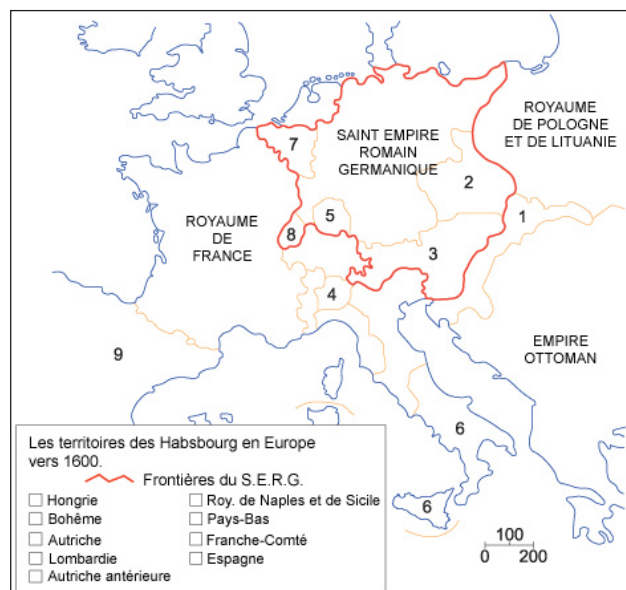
ROYAUME DE POLOGNE ET DE LITUANIE

SAINT EMPIRE ROMAIN GERMANIQUE

7

2

1

5

8

3

ROYAUME DE FRANCE

4

9

EMPIRE OTTOMAN

6

6

Les territoires des Habsbourg en Europe vers 1600.

Frontières du S.E.R.G.

Hongrie
Bohême
Autriche
Lombardie
Autriche antérieure
Roy. de Naples et de Sicile
Pays-Bas
Franche-Comté
Espagne

100
0 200